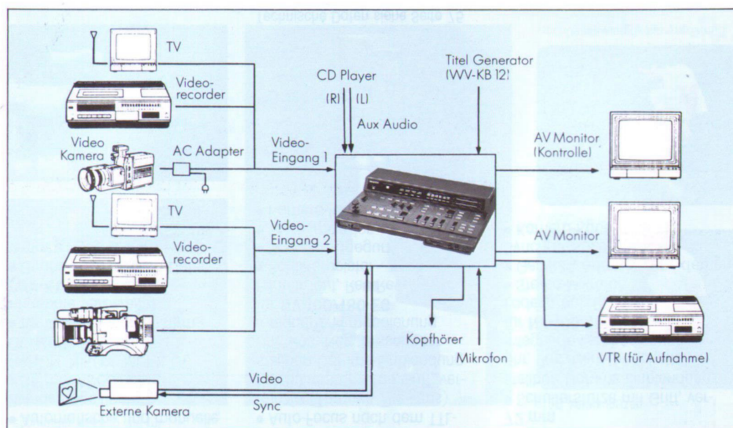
TV

Videorecorder

Video Kamera

AC Adapter

Video-Eingang 1

TV

Video-Eingang 2

Videorecorder

Externe Kamera

CD Player

(R) (L)

Aux Audio

Titel Generator (WV-KB 12)

AV Monitor (Kontrolle)

AV Monitor

VTR (für Aufnahme)

Kopfhörer

Mikrofon

Video

Sync